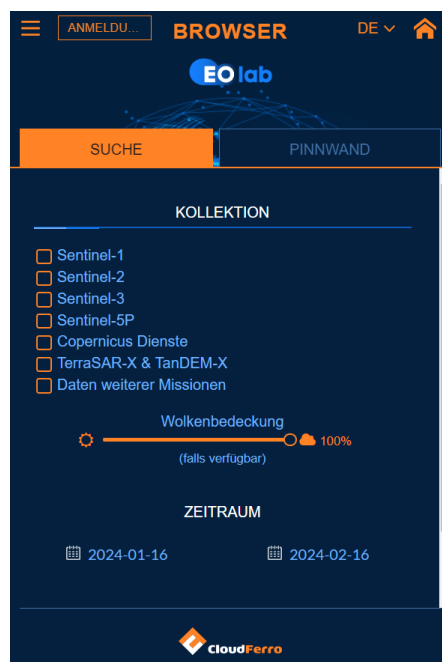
ANMELDU... BROWSER DE

EO lab

SUCHE
PINNWAND

KOLLEKTION

Sentinel-1
Sentinel-2
Sentinel-3
Sentinel-5P
Copernicus Dienste
TerraSAR-X & TanDEM-X
Daten weiterer Missionen

Wolkenbedeckung
100%
(falls verfügbar)

ZEITRAUM

2024-01-16
2024-02-16

CloudFerro